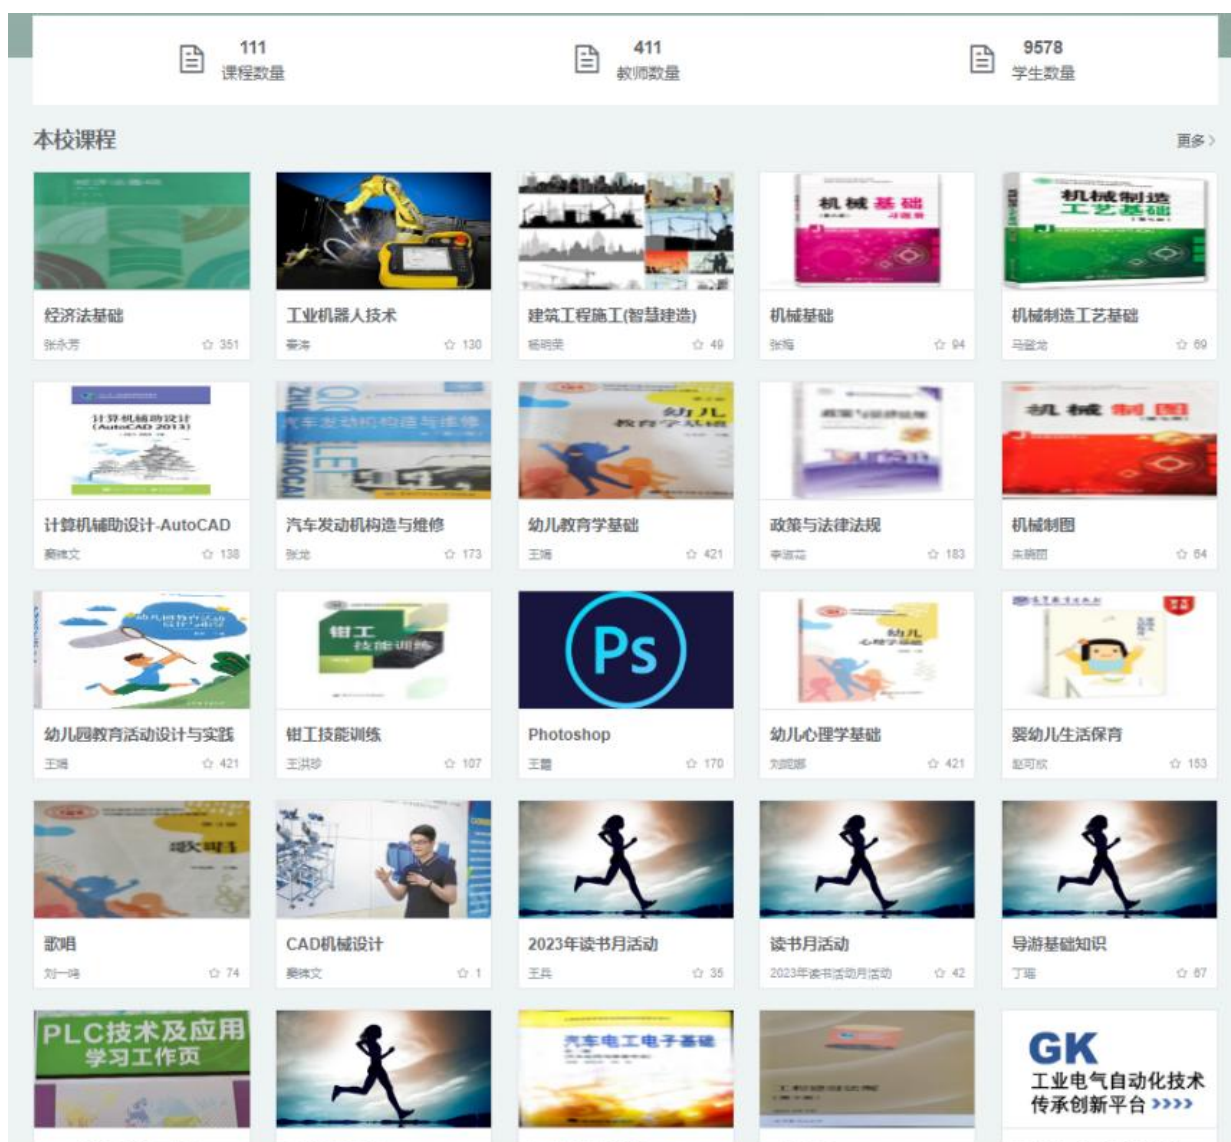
111
课程数量

411
教师数量

9578
学生数量

本校课程

更多 >

经济法基础
张永芳 ☆ 351

工业机器人技术
秦涛 ☆ 130

建筑工程施工(智慧建造)
杨明荣 ☆ 49

机械基础
张海 ☆ 94

机械制造工艺基础
马登龙 ☆ 69

计算机辅助设计-AutoCAD
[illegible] ☆ 138

汽车发动机构造与维修
张龙 ☆ 173

幼儿教育学基础
王娟 ☆ 421

政策与法律法规
李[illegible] ☆ 183

机械制图
朱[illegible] ☆ 64

幼儿园教育活动设计与实践
王娟 ☆ 421

钳工技能训练
王洪珍 ☆ 107

Photoshop
王慧 ☆ 170

幼儿心理学基础
刘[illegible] ☆ 421

婴幼儿生活保育
赵可欣 ☆ 153

歌唱
刘一鸣 ☆ 74

CAD机械设计
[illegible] ☆ 1

2023年读书月活动
王兵 ☆ 35

读书月活动
2023年读书活动月活动 ☆ 42

导游基础知识
丁璐 ☆ 67

PLC技术及应用
学习工作页

汽车电工电子基础

GK
工业电气自动化技术
传承创新平台 >>>>